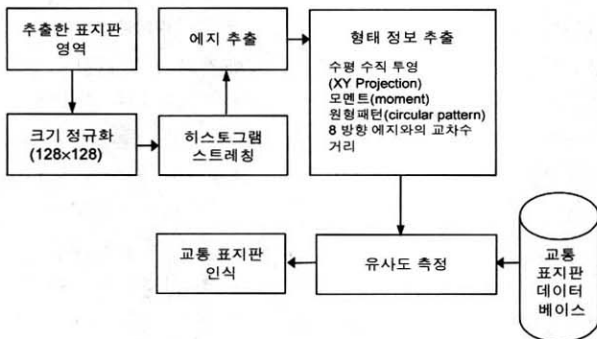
추출한 표지판 영역

크기 정규화 (128×128)

히스토그램 스트레칭

에지 추출

형태 정보 추출

수평 수직 투영 (XY Projection)
모멘트(moment)
원형패턴(circular pattern)
8 방향 에지와의 교차수
거리

유사도 측정

교통 표지판 데이터 베이스

교통 표지판 인식